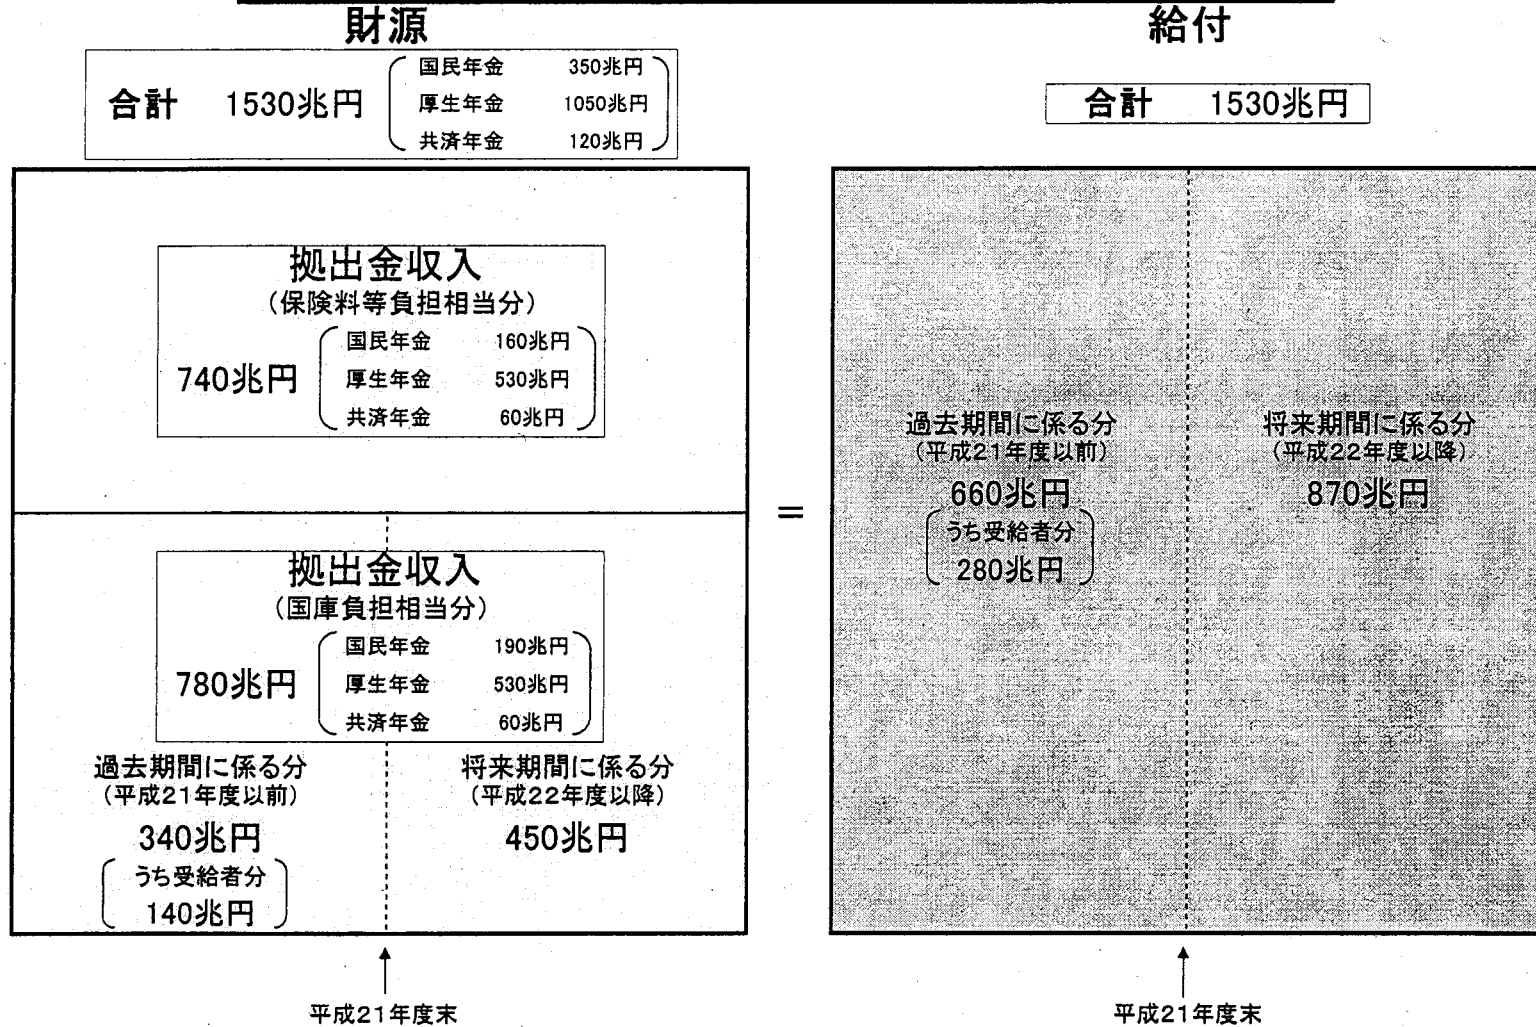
財源

合計　1530兆円　(国民年金 350兆円 / 厚生年金 1050兆円 / 共済年金 120兆円)

拠出金収入
(保険料等負担相当分)
740兆円　(国民年金 160兆円 / 厚生年金 530兆円 / 共済年金 60兆円)

拠出金収入
(国庫負担相当分)
780兆円　(国民年金 190兆円 / 厚生年金 530兆円 / 共済年金 60兆円)

過去期間に係る分
(平成21年度以前)
340兆円
(うち受給者分 140兆円)

将来期間に係る分
(平成22年度以降)
450兆円

平成21年度末

=

給付

合計　1530兆円

過去期間に係る分
(平成21年度以前)
660兆円
(うち受給者分 280兆円)

将来期間に係る分
(平成22年度以降)
870兆円

平成21年度末